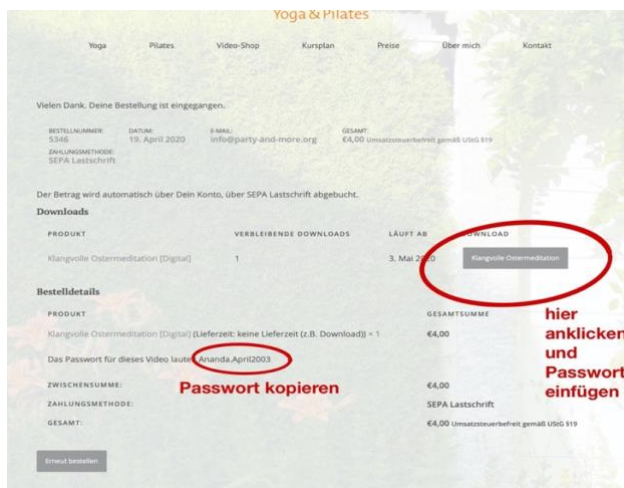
Yoga & Pilates

Yoga Pilates Video-Shop Kursplan Preise Über mich Kontakt

Vielen Dank. Deine Bestellung ist eingegangen.

BESTELLNUMMER: 5346
DATUM: 19. April 2020
E-MAIL: info@party-and-more.org
GESAMT: €4,00 Umsatzsteuerbefreit gemäß UStG §19
ZAHLUNGSMETHODE: SEPA Lastschrift

Der Betrag wird automatisch über Dein Konto, über SEPA Lastschrift abgebucht.

Downloads

| PRODUKT | VERBLEIBENDE DOWNLOADS | LÄUFT AB | DOWNLOAD |
|---|---|---|---|
| Klangvolle Ostermeditation [Digital] | 1 | 3. Mai 2020 | Klangvolle Ostermeditation |

Bestelldetails

| PRODUKT | GESAMTSUMME |
|---|---|
| Klangvolle Ostermeditation [Digital] (Lieferzeit: keine Lieferzeit (z.B. Download)) × 1 | €4,00 |
| Das Passwort für dieses Video lautet: Ananda.April2003 | |
| ZWISCHENSUMME: | €4,00 |
| ZAHLUNGSMETHODE: | SEPA Lastschrift |
| GESAMT: | €4,00 Umsatzsteuerbefreit gemäß UStG §19 |

Passwort kopieren

hier anklicken und Passwort einfügen

Erneut bestellen